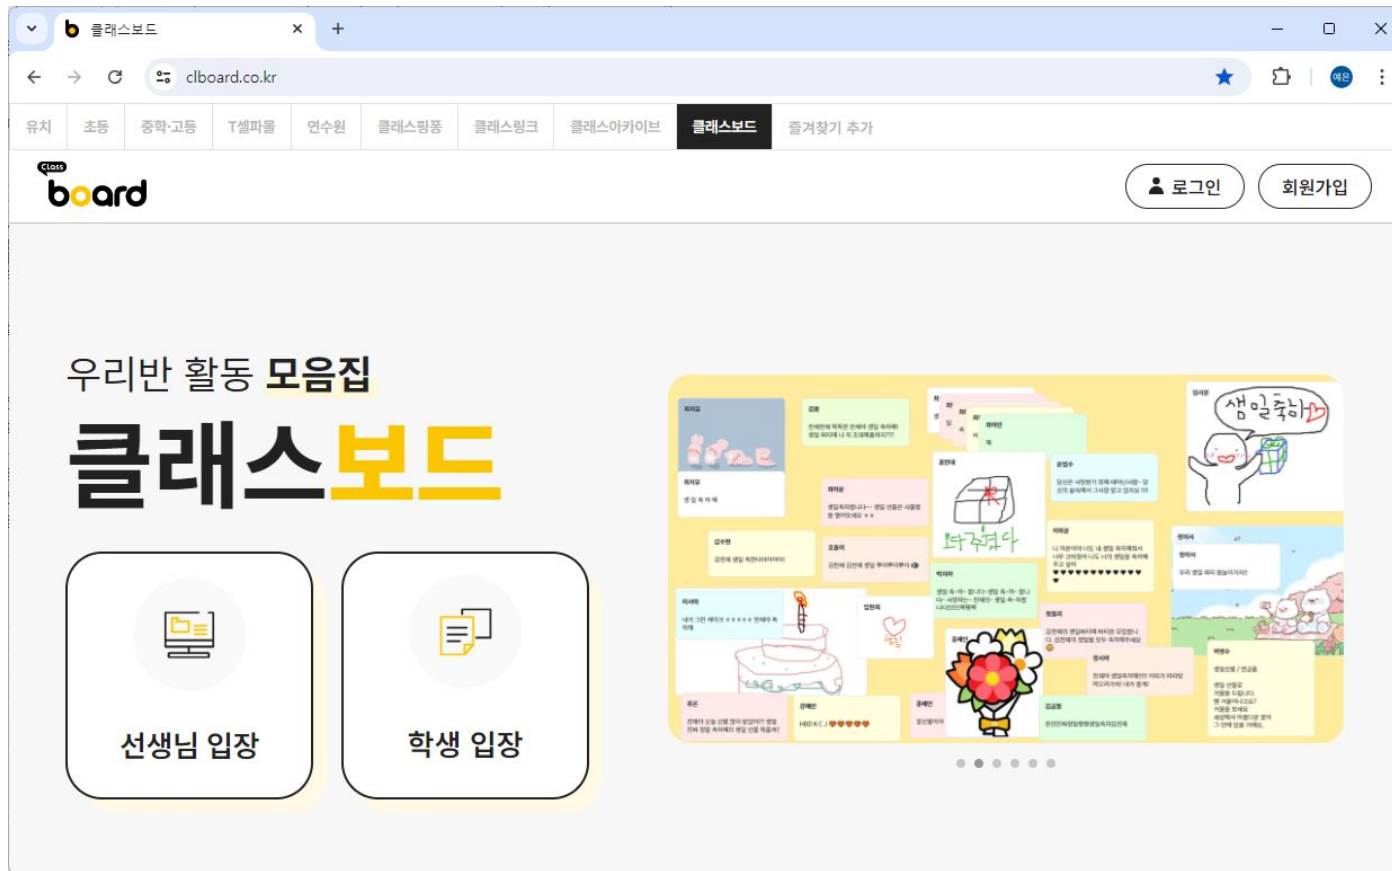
클래스보드
clboard.co.kr
예은

유치 | 초등 | 중학·고등 | T셀파몰 | 연수원 | 클래스핑퐁 | 클래스링크 | 클래스아카이브 | 클래스보드 | 즐겨찾기 추가

Class board

로그인
회원가입

우리반 활동 모음집
클래스보드

선생님 입장

학생 입장

생일축하
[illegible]